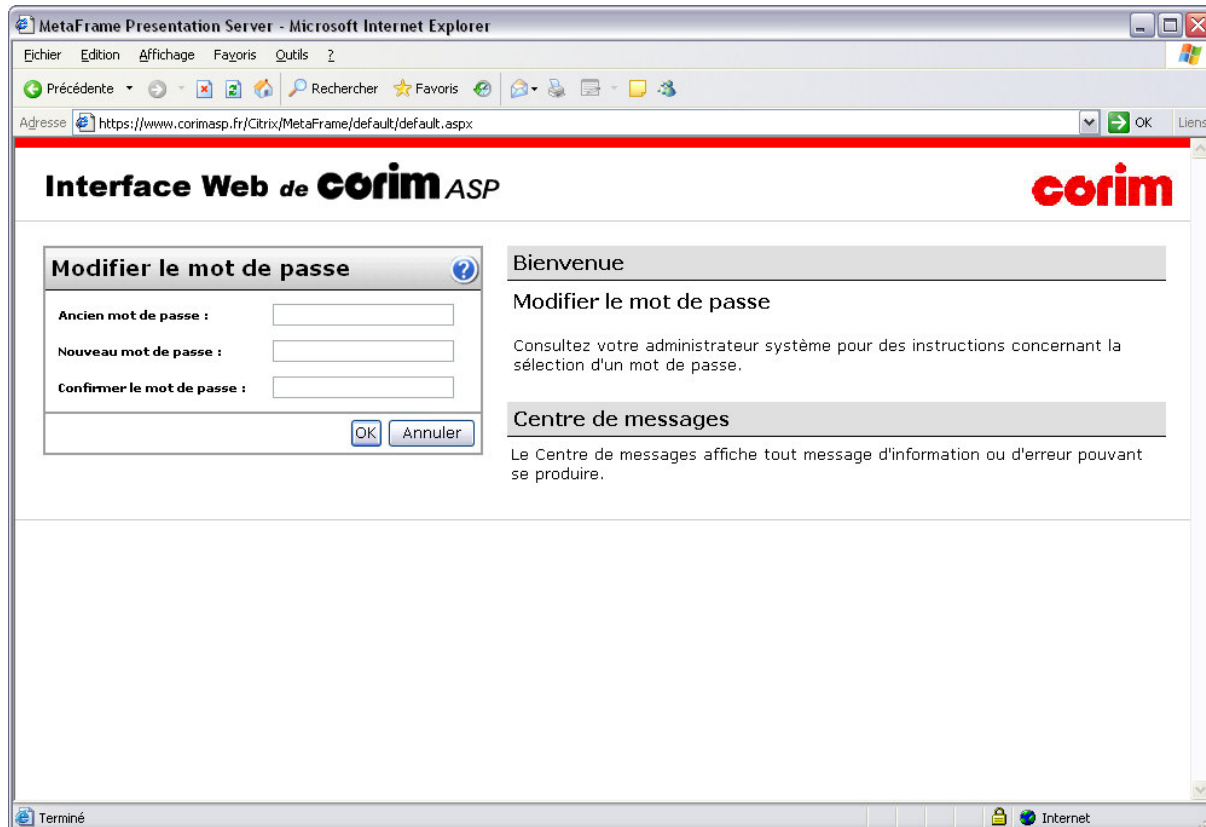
MetaFrame Presentation Server - Microsoft Internet Explorer

Fichier Edition Affichage Favoris Outils ?

Précédente Rechercher Favoris

Adresse https://www.corimasp.fr/Citrix/MetaFrame/default/default.aspx OK Liens

Interface Web de corim ASP

corim

Modifier le mot de passe

Ancien mot de passe :

Nouveau mot de passe :

Confirmer le mot de passe :

OK Annuler

Bienvenue

Modifier le mot de passe

Consultez votre administrateur système pour des instructions concernant la sélection d'un mot de passe.

Centre de messages

Le Centre de messages affiche tout message d'information ou d'erreur pouvant se produire.

Terminé

Internet